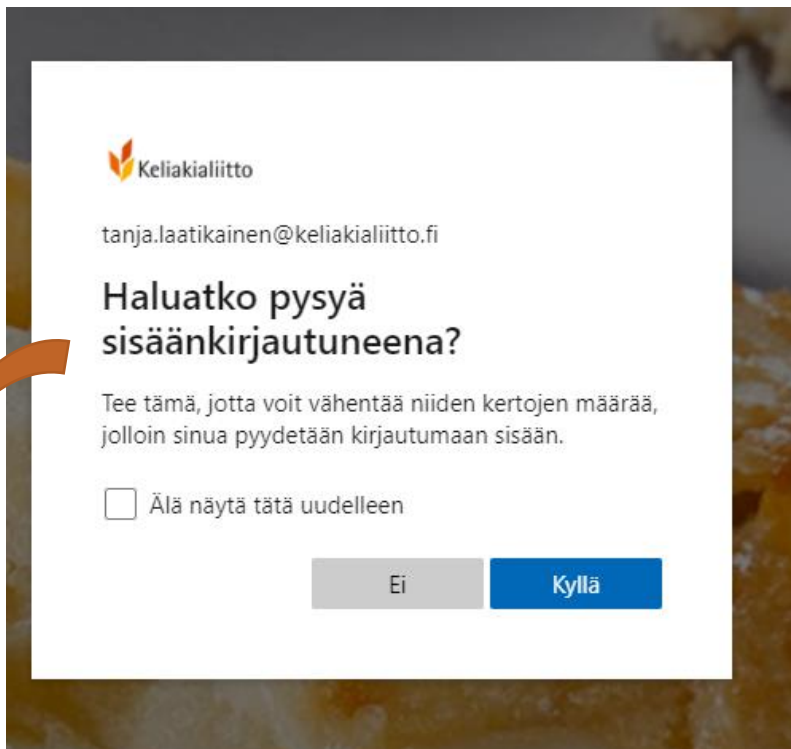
Keliakialiitto

tanja.laatikainen@keliakialiitto.fi

Haluatko pysyä sisäänkirjautuneena?

Tee tämä, jotta voit vähentää niiden kertojen määrää, jolloin sinua pyydetään kirjautumaan sisään.

Älä näytä tätä uudelleen

Ei

Kyllä